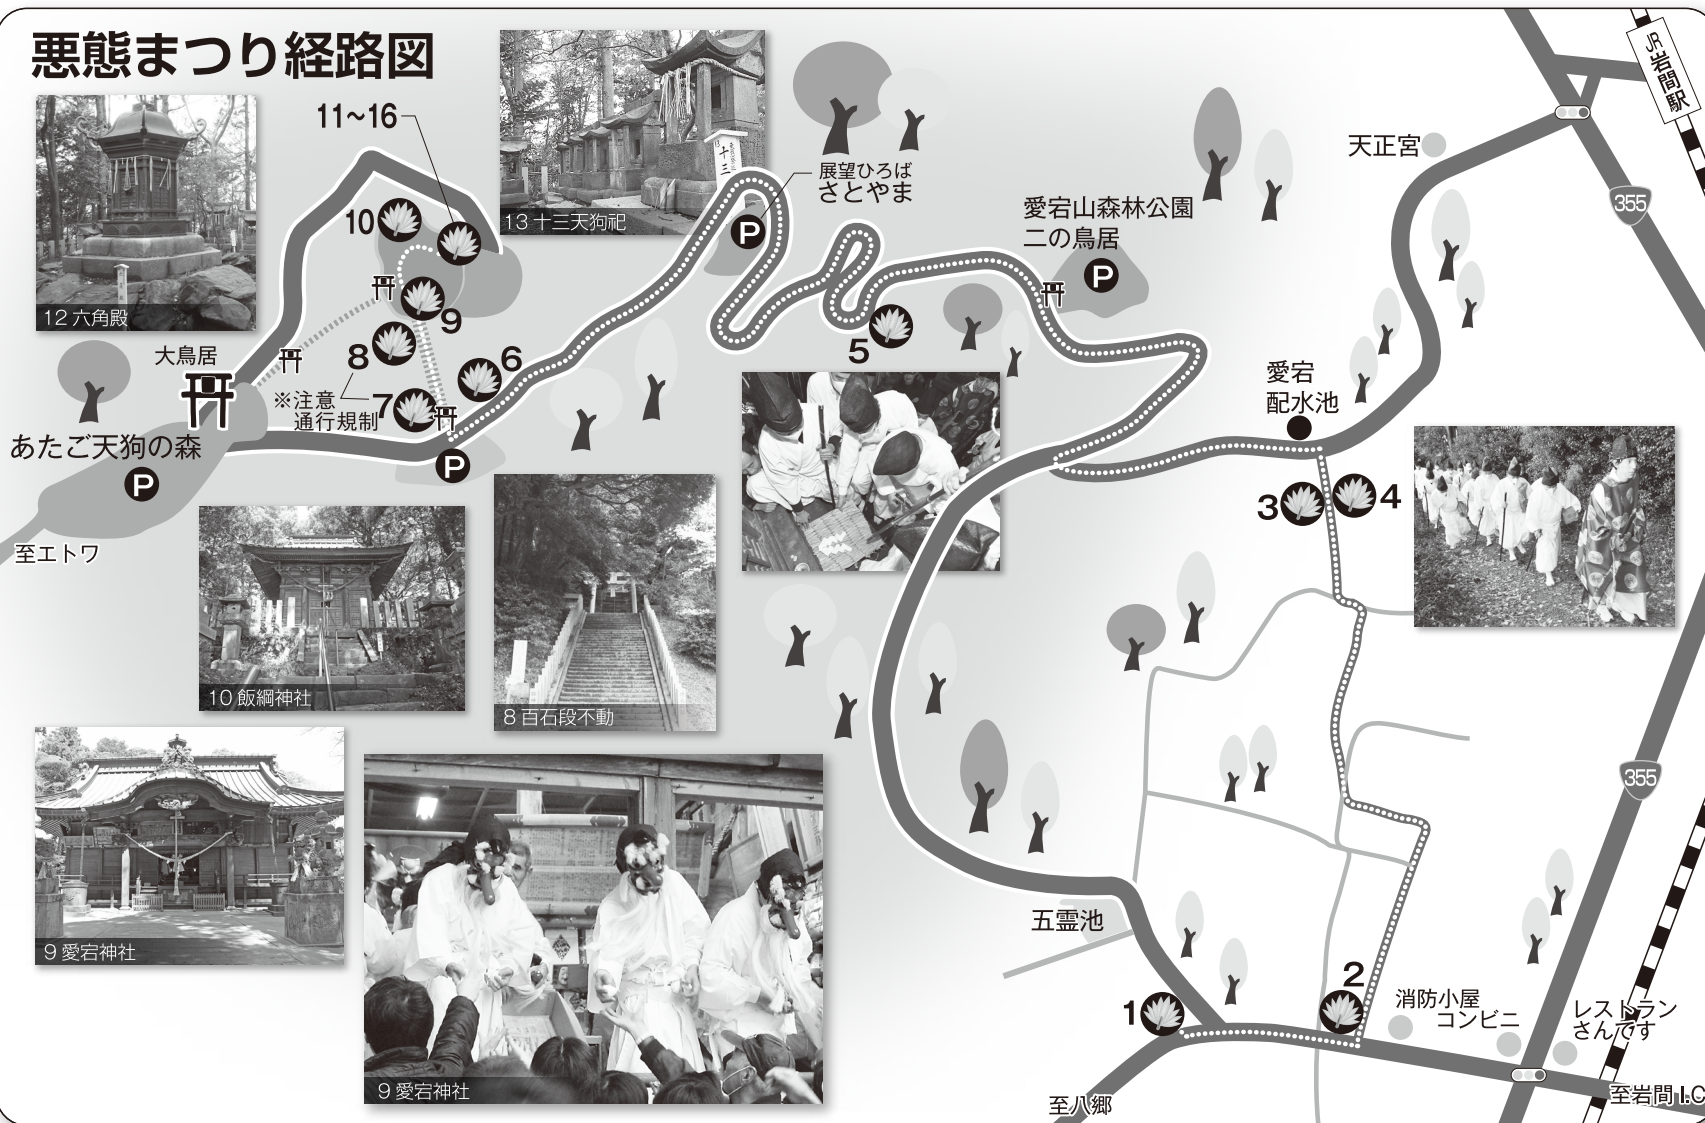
悪態まつり経路図

12 六角殿

11~16

10

9

8

7

6

※注意
通行規制

大鳥居

あたご天狗の森

P

至エトワ

13 十三天狗祀

十三

展望ひろば
さとやま

P

5

愛宕山森林公園
二の鳥居

P

P

JR岩間駅

天正宮

355

愛宕
配水池

3

4

10 飯綱神社

8 百石段不動

9 愛宕神社

9 愛宕神社

355

五霊池

1

2

消防小屋
コンビニ

レストラン
さんです

至八郷

至岩間I.C